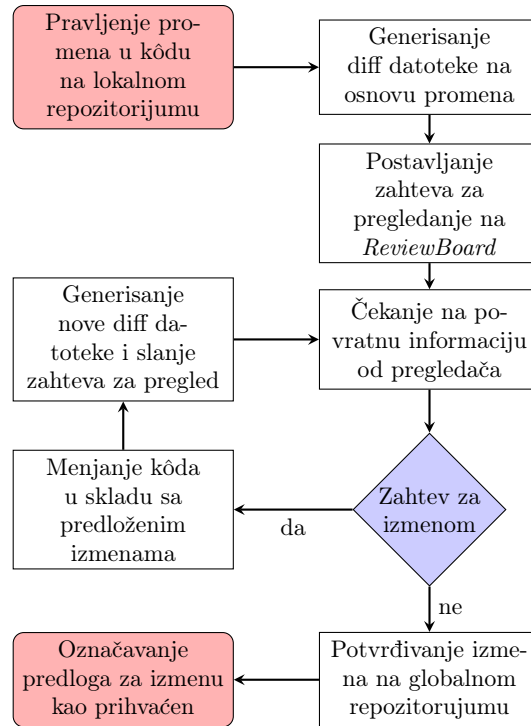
Pravljenje promena u kôdu na lokalnom repozitorijumu

Generisanje diff datoteke na osnovu promena

Postavljanje zahteva za pregledanje na *ReviewBoard*

Generisanje nove diff datoteke i slanje zahteva za pregled

Čekanje na povratnu informaciju od pregledača

Menjanje kôda u skladu sa predloženim izmenama

Zahtev za izmenom

da

ne

Označavanje predloga za izmenu kao prihvaćen

Potvrđivanje izmena na globalnom repozitorijumu